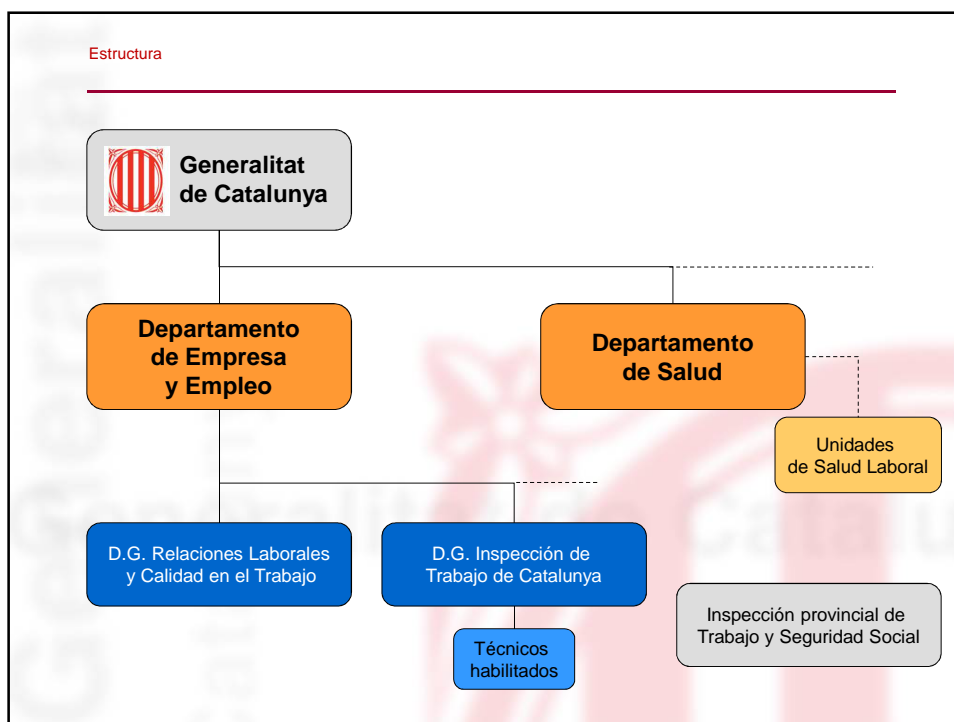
Estructura

Generalitat de Catalunya

Departamento de Empresa y Empleo

Departamento de Salud

Unidades de Salud Laboral

D.G. Relaciones Laborales y Calidad en el Trabajo

D.G. Inspección de Trabajo de Catalunya

Técnicos habilitados

Inspección provincial de Trabajo y Seguridad Social